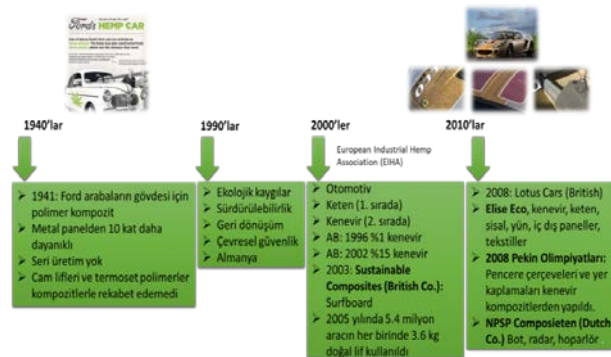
Ford's HEMP CAR

1940'lar

1990'lar

2000'ler

European Industrial Hemp Association (EIHA)

2010'lar

1941: Ford arabaların gövdesi için polimer kompozit
Metal panelden 10 kat daha dayanıklı
Seri üretim yok
Cam lifleri ve termoset polimerler kompozitlerle rekabet edemedi

Ekolojik kaygılar
Sürdürülebilirlik
Geri dönüşüm
Çevresel güvenlik
Almanya

Otomotiv
Keten (1. sırada)
Kenevir (2. sırada)
AB: 1996 %1 kenevir
AB: 2002 %15 kenevir
2003: Sustainable Composites (British Co.): Surfboard
2005 yılında 5.4 milyon aracın her birinde 3.6 kg doğal lif kullanıldı

2008: Lotus Cars (British)
Elise Eco, kenevir, keten, sisal, yün, iç dış paneller, tekstiller
2008 Pekin Olimpiyatları: Pencere çerçeveleri ve yer kaplamaları kenevir kompozitlerden yapıldı.
NPSP Composieten (Dutch Co.) Bot, radar, hoparlör